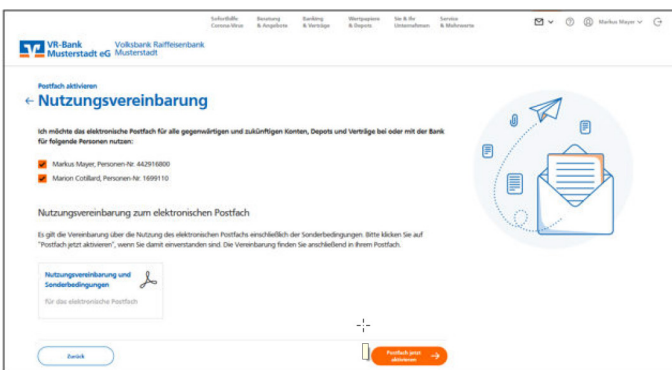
Soforthilfe Corona-Virus | Beratung & Angebote | Banking & Verträge | Wertpapiere & Depots | Sie & Ihr Unternehmen | Service & Mehrwerte

Markus Mayer

VR-Bank Musterstadt eG | Volksbank Raiffeisenbank Musterstadt

Postfach aktivieren

← Nutzungsvereinbarung

Ich möchte das elektronische Postfach für alle gegenwärtigen und zukünftigen Konten, Depots und Verträge bei oder mit der Bank für folgende Personen nutzen:

Markus Mayer, Personen-Nr. 442916800

Marion Cotillard, Personen-Nr. 1699110

Nutzungsvereinbarung zum elektronischen Postfach

Es gilt die Vereinbarung über die Nutzung des elektronischen Postfachs einschließlich der Sonderbedingungen. Bitte klicken Sie auf "Postfach jetzt aktivieren", wenn Sie damit einverstanden sind. Die Vereinbarung finden Sie anschließend in Ihrem Postfach.

Nutzungsvereinbarung und Sonderbedingungen

für das elektronische Postfach

Zurück

Postfach jetzt aktivieren